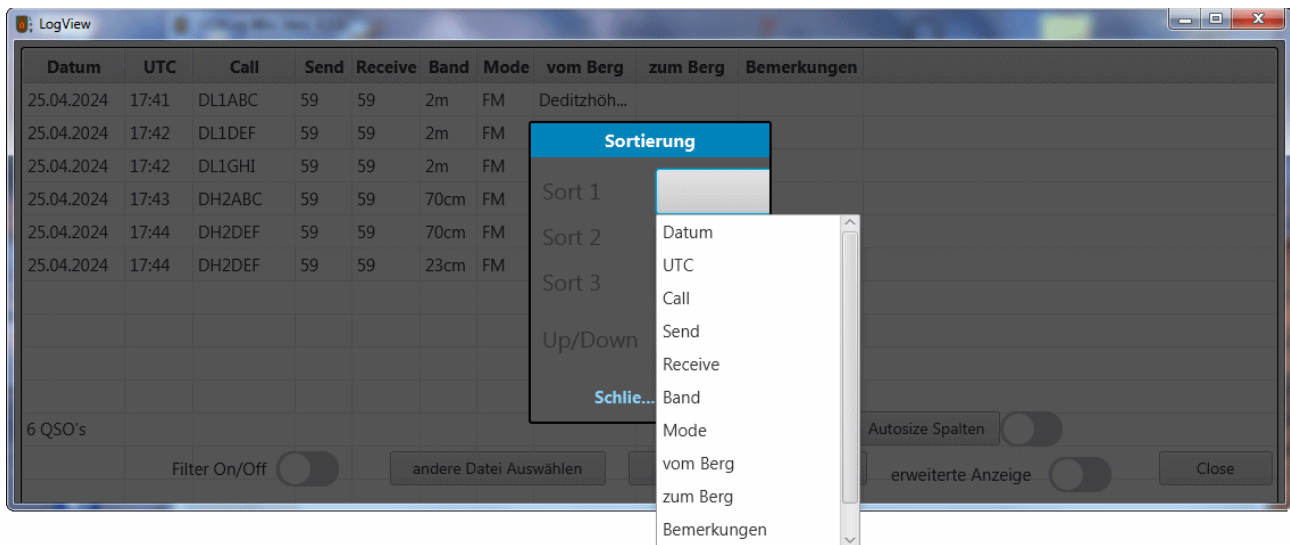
LogView

| Datum | UTC | Call | Send | Receive | Band | Mode | vom Berg | zum Berg | Bemerkungen |
|---|---|---|---|---|---|---|---|---|---|
| 25.04.2024 | 17:41 | DL1ABC | 59 | 59 | 2m | FM | Deditzhöh... | | |
| 25.04.2024 | 17:42 | DL1DEF | 59 | 59 | 2m | FM | | | |
| 25.04.2024 | 17:42 | DL1GHI | 59 | 59 | 2m | FM | | | |
| 25.04.2024 | 17:43 | DH2ABC | 59 | 59 | 70cm | FM | | | |
| 25.04.2024 | 17:44 | DH2DEF | 59 | 59 | 70cm | FM | | | |
| 25.04.2024 | 17:44 | DH2DEF | 59 | 59 | 23cm | FM | | | |

Sortierung

Sort 1

Sort 2

Sort 3

Up/Down

Schlie...

Datum
UTC
Call
Send
Receive
Band
Mode
vom Berg
zum Berg
Bemerkungen

6 QSO's

Autosize Spalten

Filter On/Off

andere Datei Auswählen

erweiterte Anzeige

Close